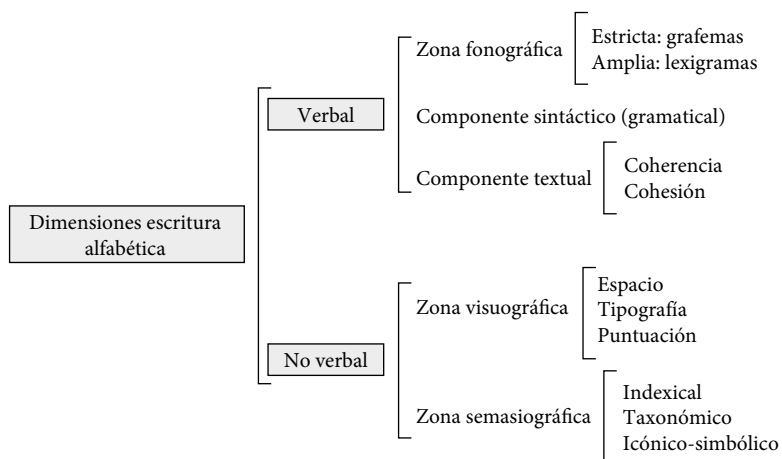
Dimensiones escritura alfabética

Verbal

Zona fonográfica

Estricta: grafemas
Amplia: lexigramas

Componente sintáctico (gramatical)

Componente textual

Coherencia
Cohesión

No verbal

Zona visuográfica

Espacio
Tipografía
Puntuación

Zona semasiográfica

Indexical
Taxonómico
Icónico-simbólico